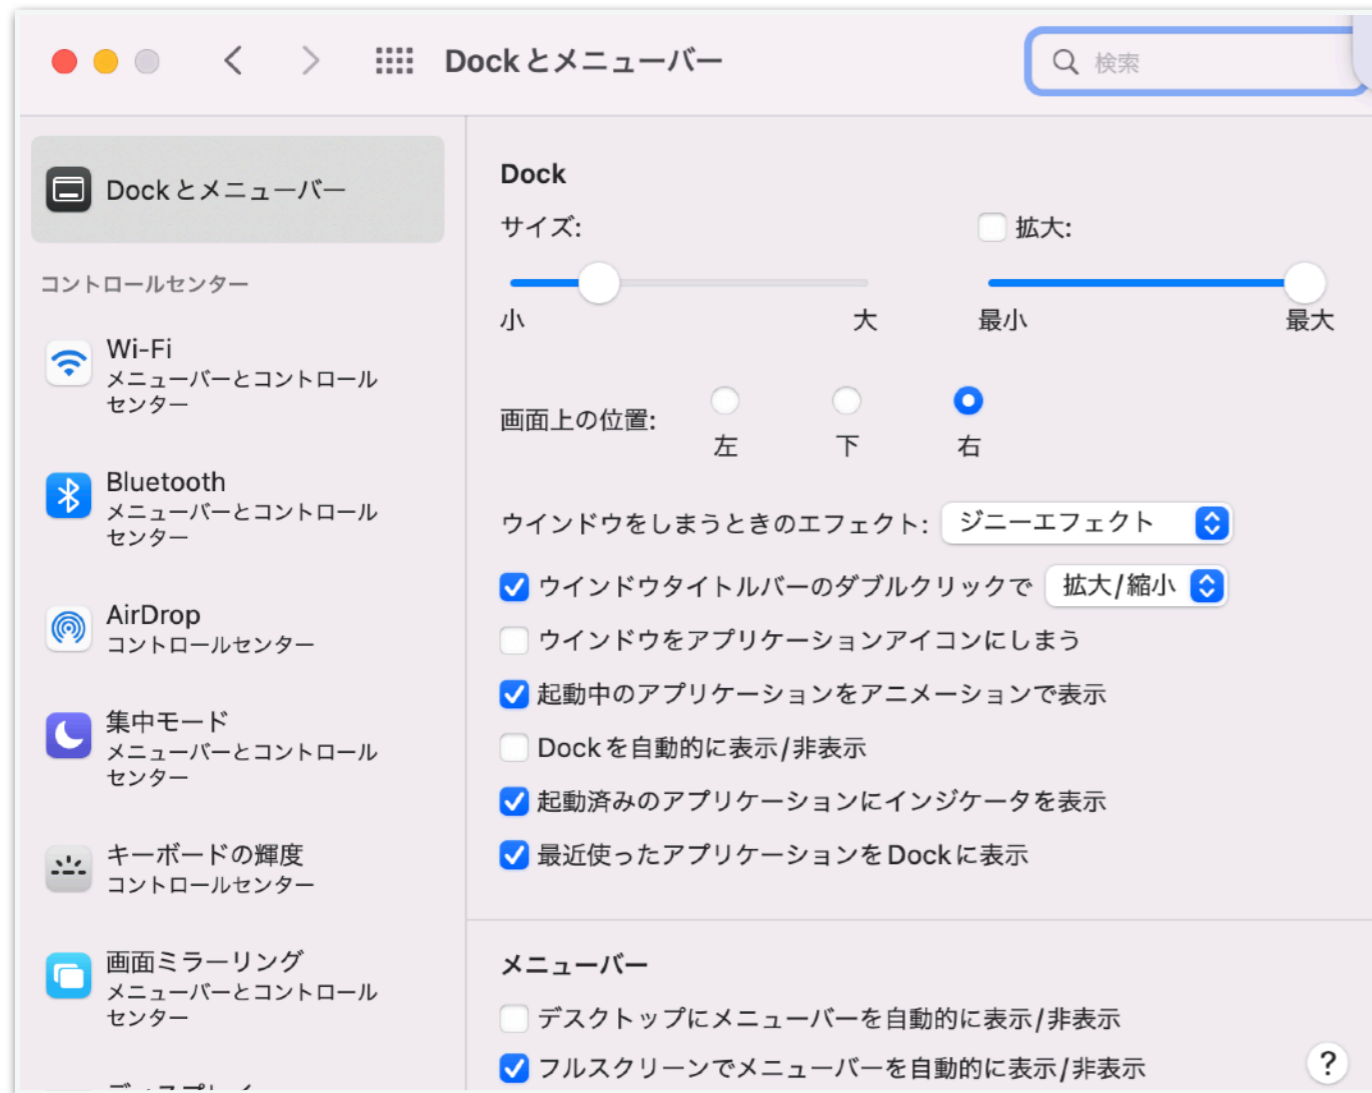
Dock とメニューバー

検索

Dock とメニューバー

コントロールセンター

Wi-Fi
メニューバーとコントロールセンター

Bluetooth
メニューバーとコントロールセンター

AirDrop
コントロールセンター

集中モード
メニューバーとコントロールセンター

キーボードの輝度
コントロールセンター

画面ミラーリング
メニューバーとコントロールセンター

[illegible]

Dock

サイズ:

小 大

拡大:

最小 最大

画面上の位置:

左 下 右

ウインドウをしまうときのエフェクト: ジニーエフェクト

ウインドウタイトルバーのダブルクリックで 拡大/縮小

ウインドウをアプリケーションアイコンにしまう

起動中のアプリケーションをアニメーションで表示

Dock を自動的に表示/非表示

起動済みのアプリケーションにインジケータを表示

最近使ったアプリケーションを Dock に表示

メニューバー

デスクトップにメニューバーを自動的に表示/非表示

フルスクリーンでメニューバーを自動的に表示/非表示

?